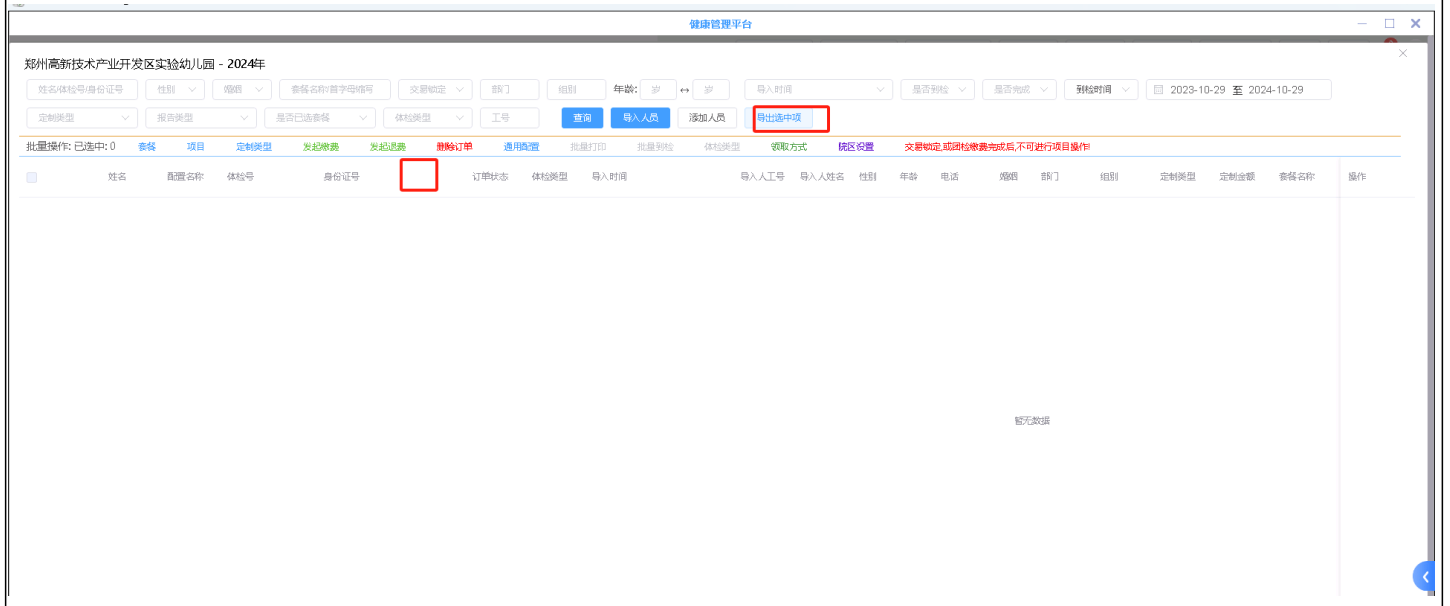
健康管理平台

郑州高新技术产业开发区实验幼儿园 - 2024年

姓名/体检号/身份证号 性别 婚姻 套餐名称/首字母缩写 交易锁定 部门 组别 年龄: 岁 ↔ 岁 导入时间 是否到检 是否完成 到检时间 2023-10-29 至 2024-10-29

定制类型 报告类型 是否已选套餐 体检类型 工号 查询 导入人员 添加人员 导出选中项

批量操作: 已选中: 0 套餐 项目 定制类型 发起缴费 发起退费 删除订单 通用配置 批量打印 批量到检 体检类型 领取方式 院区设置 交易锁定,或团检缴费完成后,不可进行项目操作!

| | 姓名 | 配置名称 | 体检号 | 身份证号 | | 订单状态 | 体检类型 | 导入时间 | 导入人工号 | 导入人姓名 | 性别 | 年龄 | 电话 | 婚姻 | 部门 | 组别 | 定制类型 | 定制金额 | 套餐名称 | 操作 |
|---|---|---|---|---|---|---|---|---|---|---|---|---|---|---|---|---|---|---|---|---|

暂无数据